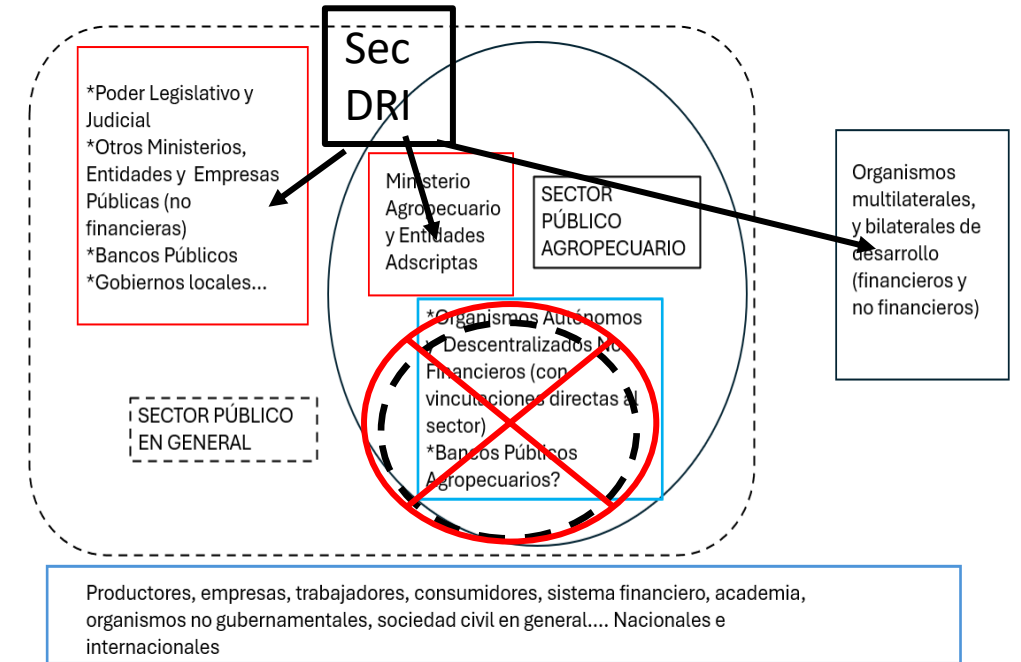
Sec DRI

*Poder Legislativo y Judicial
*Otros Ministerios, Entidades y Empresas Públicas (no financieras)
*Bancos Públicos
*Gobiernos locales...

Ministerio Agropecuario y Entidades Adscriptas

SECTOR PÚBLICO AGROPECUARIO

Organismos multilaterales, y bilaterales de desarrollo (financieros y no financieros)

*Organismos Autónomos y Descentralizados No Financieros (con vinculaciones directas al sector)
*Bancos Públicos Agropecuarios?

SECTOR PÚBLICO EN GENERAL

Productores, empresas, trabajadores, consumidores, sistema financiero, academia, organismos no gubernamentales, sociedad civil en general.... Nacionales e internacionales